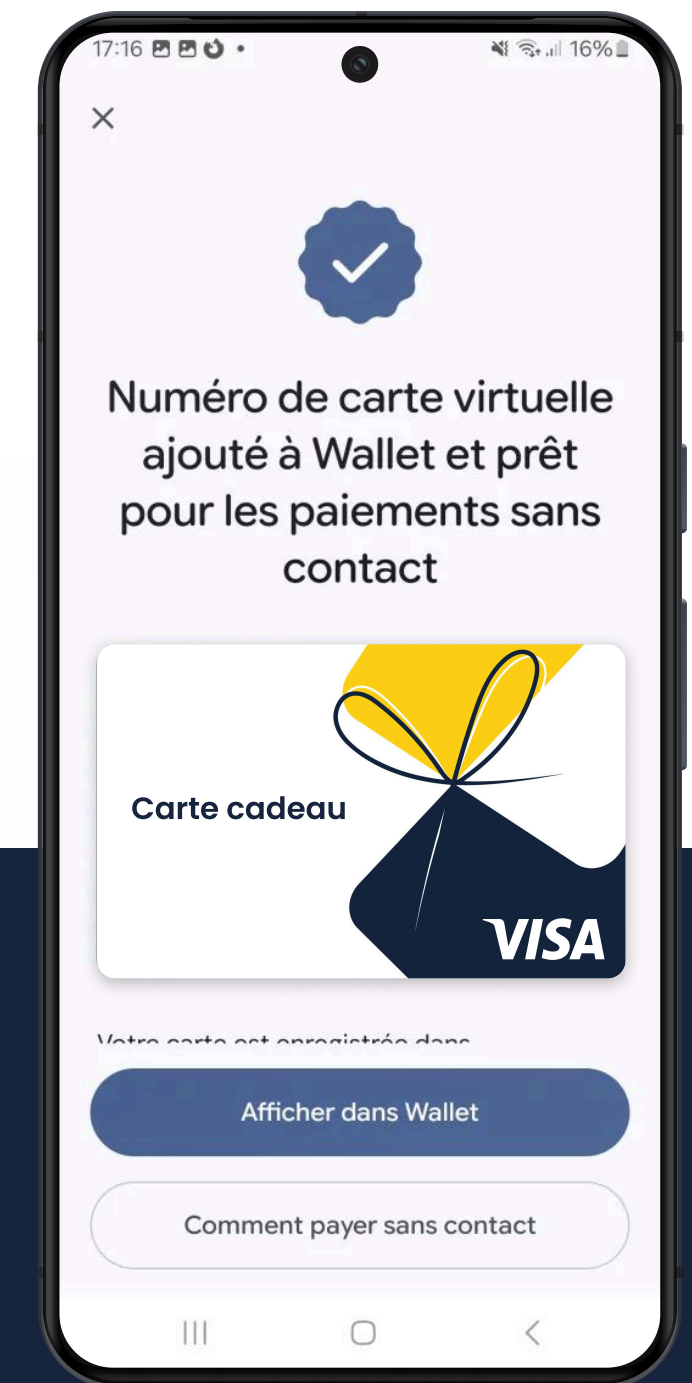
17:16
16%

×

Numéro de carte virtuelle ajouté à Wallet et prêt pour les paiements sans contact

Carte cadeau

VISA

Votre carte est enregistrée dans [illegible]

Afficher dans Wallet

Comment payer sans contact